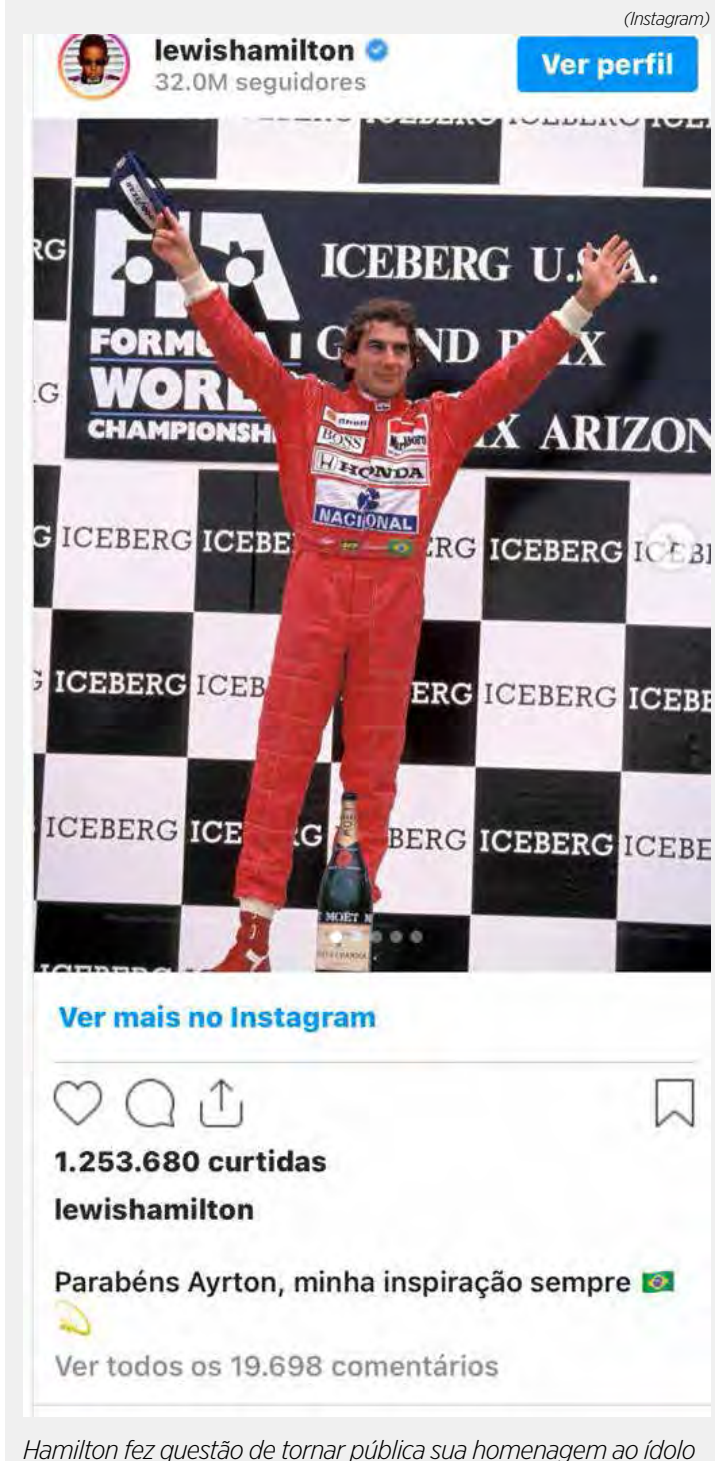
(Instagram)

lewishamilton
32.0M seguidores

Ver perfil

RG ICEBERG U.S.A.
FORMU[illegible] GRAND PRIX
WORL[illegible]
CHAMPIONSH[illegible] IX ARIZON

BOSS
HONDA
NACIONAL

ICEBERG ICEBERG ICEBERG ICEBERG ICEBERG ICEBERG ICEBERG ICEBERG ICEBERG ICEBERG ICEBERG ICEBERG ICEBERG ICEBE

MOET

Ver mais no Instagram

1.253.680 curtidas

lewishamilton

Parabéns Ayrton, minha inspiração sempre 🇧🇷 💫

Ver todos os 19.698 comentários

Hamilton fez questão de tornar pública sua homenagem ao ídolo